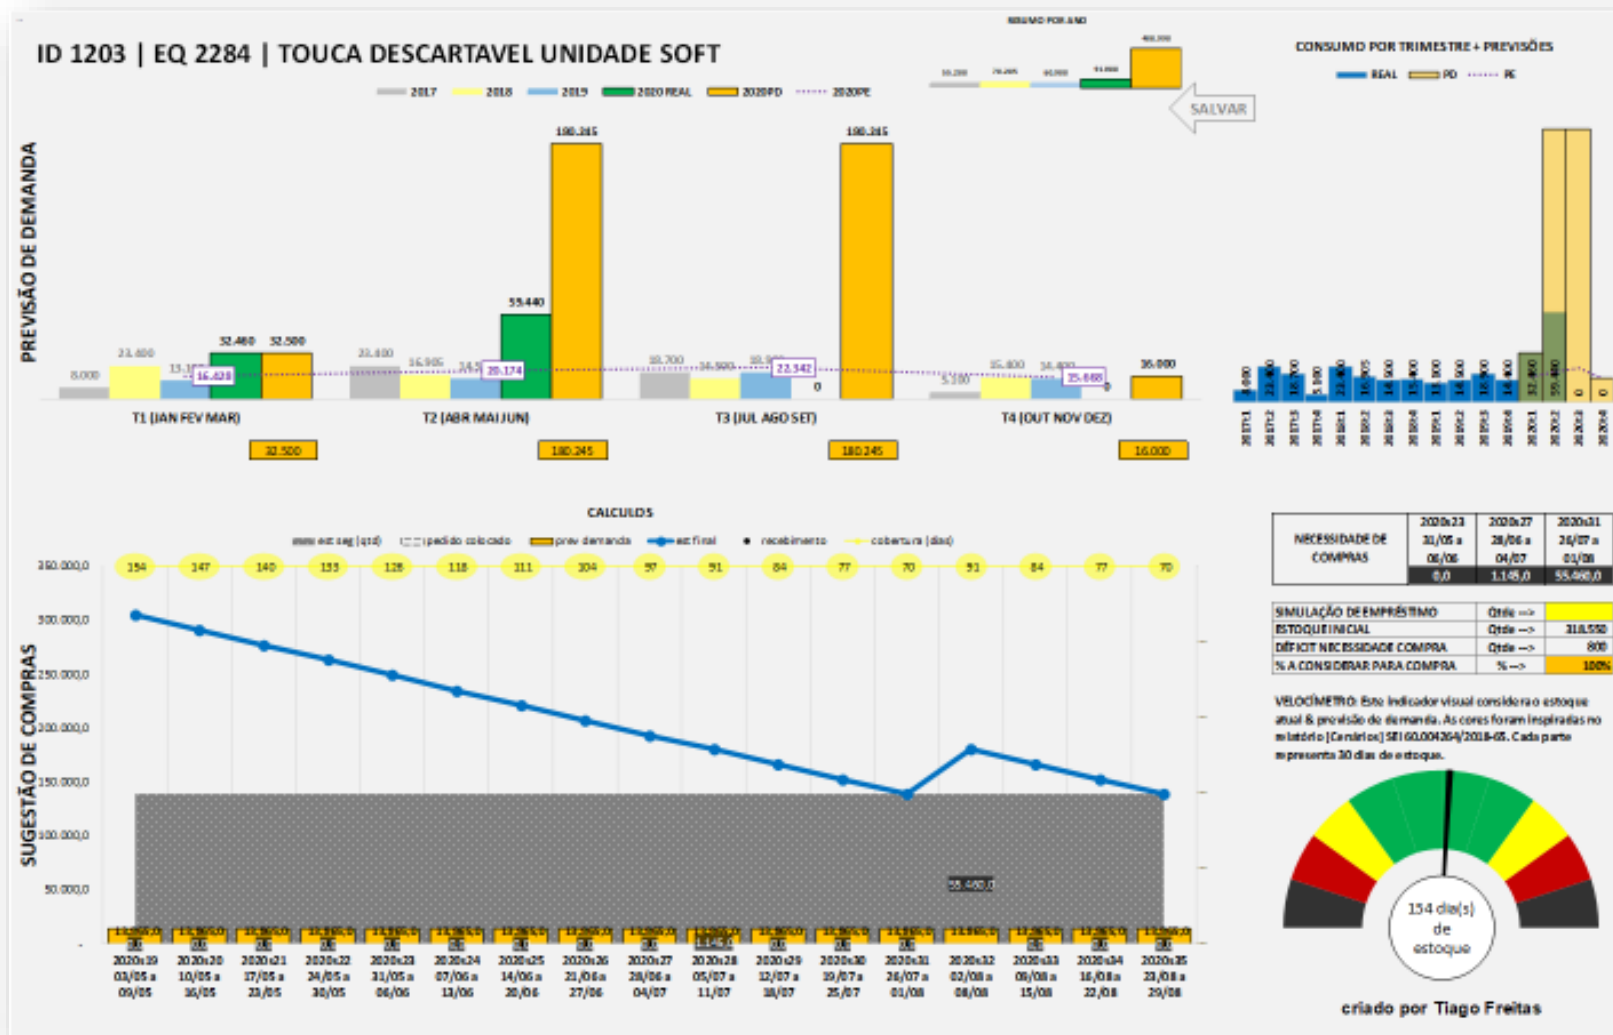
ID 1203 | EQ 2284 | TOUCA DESCARTAVEL UNIDADE SOFT

RESUMO POR ANO

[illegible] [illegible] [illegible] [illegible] 400.000

SALVAR

2017 2018 2019 2020 REAL 2020PD 2020PE

PREVISÃO DE DEMANDA

8.000 23.400 13.1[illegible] 16.428 32.460 32.500
23.400 16.905 14.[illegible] 20.174 55.440 180.245
18.700 14.300 18.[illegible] 22.342 0 180.245
5.100 15.400 14.400 15.068 0 16.000

T1 (JAN FEV MAR) T2 (ABR MAI JUN) T3 (JUL AGO SET) T4 (OUT NOV DEZ)

32.500 180.245 180.245 16.000

CONSUMO POR TRIMESTRE + PREVISÕES

REAL PD PE

CALCULOS

est seg (qtd) pedido colocado prev demanda est final recebimento cobertura (dias)

154 147 140 133 126 118 111 104 97 91 84 77 70 91 84 77 70

350.000,0
300.000,0
250.000,0
200.000,0
150.000,0
100.000,0
50.000,0
-

SUGESTÃO DE COMPRAS

55.460,0

2020s19 03/05 a 09/05
2020s20 10/05 a 16/05
2020s21 17/05 a 23/05
2020s22 24/05 a 30/05
2020s23 31/05 a 06/06
2020s24 07/06 a 13/06
2020s25 14/06 a 20/06
2020s26 21/06 a 27/06
2020s27 28/06 a 04/07
2020s28 05/07 a 11/07
2020s29 12/07 a 18/07
2020s30 19/07 a 25/07
2020s31 26/07 a 01/08
2020s32 02/08 a 08/08
2020s33 09/08 a 15/08
2020s34 16/08 a 22/08
2020s35 23/08 a 29/08

| NECESSIDADE DE COMPRAS | 2020s23 31/05 a 06/06 | 2020s27 28/06 a 04/07 | 2020s31 26/07 a 01/08 |
|---|---|---|---|
| | 0,0 | 1.145,0 | 55.460,0 |

| SIMULAÇÃO DE EMPRÉSTIMO | Qtde --> | |
|---|---|---|
| ESTOQUE INICIAL | Qtde --> | 318.550 |
| DÉFICIT NECESSIDADE COMPRA | Qtde --> | 800 |
| % A CONSIDERAR PARA COMPRA | % --> | 100% |

VELOCÍMETRO: Este indicador visual considera o estoque atual & previsão de demanda. As cores foram inspiradas no relatório [Cenários] SEI 60.004264/2018-65. Cada parte representa 30 dias de estoque.

154 dia(s) de estoque

criado por Tiago Freitas